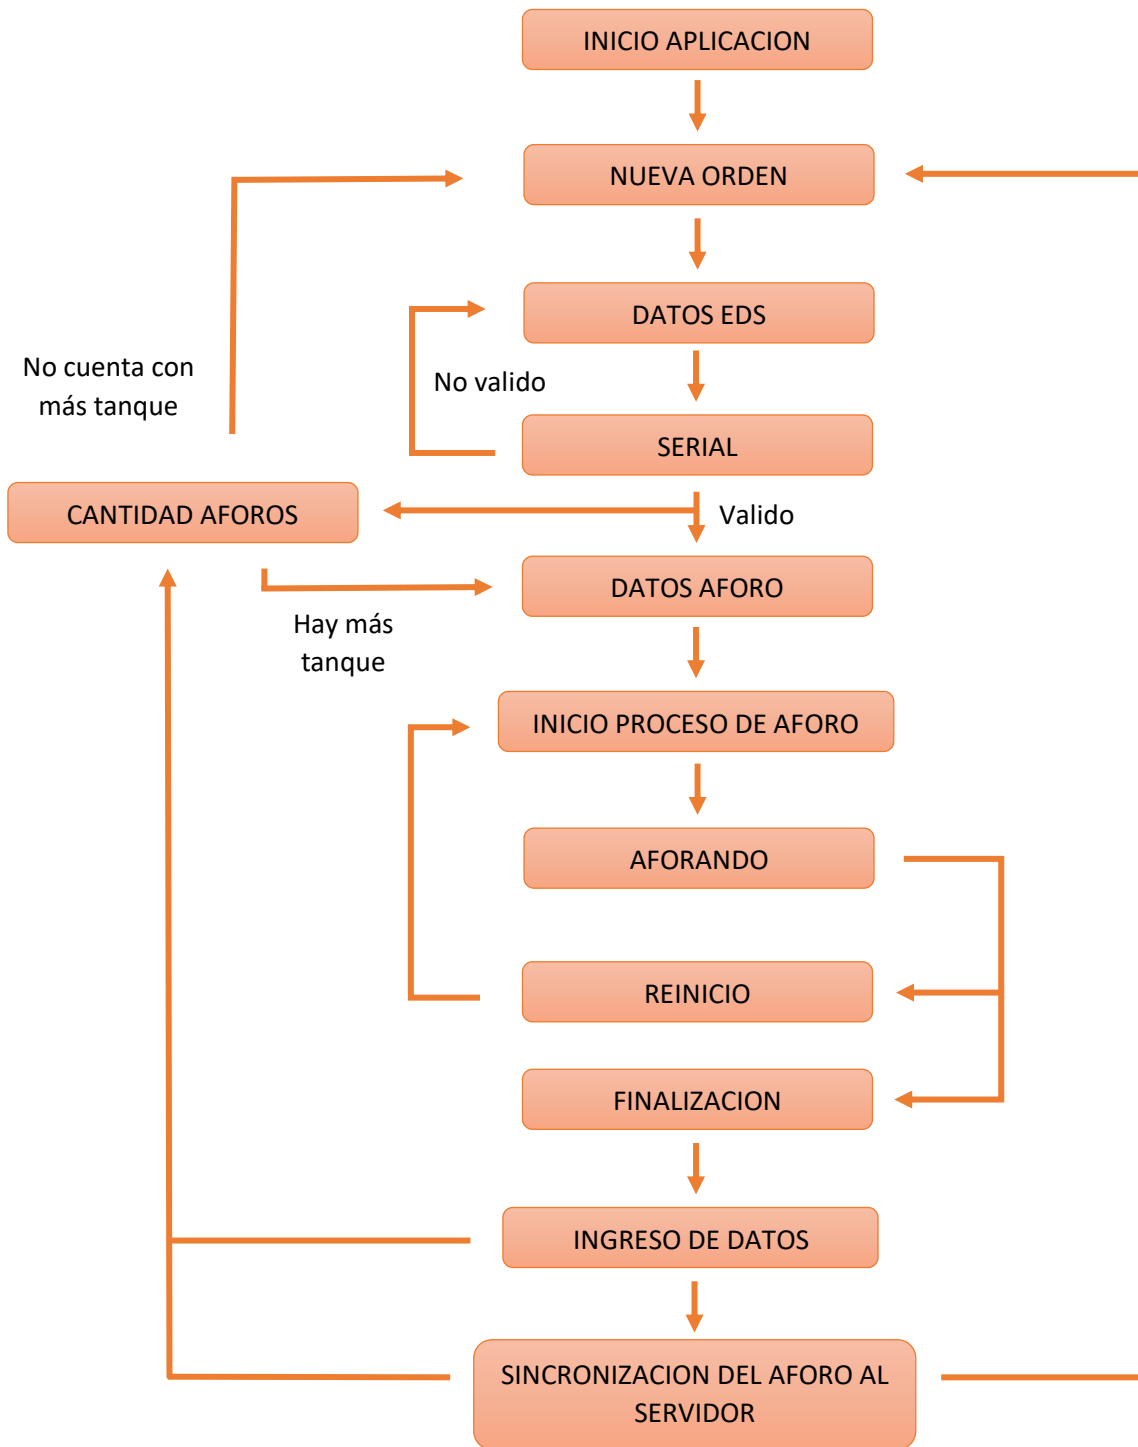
INICIO APLICACION

NUEVA ORDEN

DATOS EDS

No valido

SERIAL

No cuenta con más tanque

CANTIDAD AFOROS

Valido

DATOS AFORO

Hay más tanque

INICIO PROCESO DE AFORO

AFORANDO

REINICIO

FINALIZACION

INGRESO DE DATOS

SINCRONIZACION DEL AFORO AL SERVIDOR